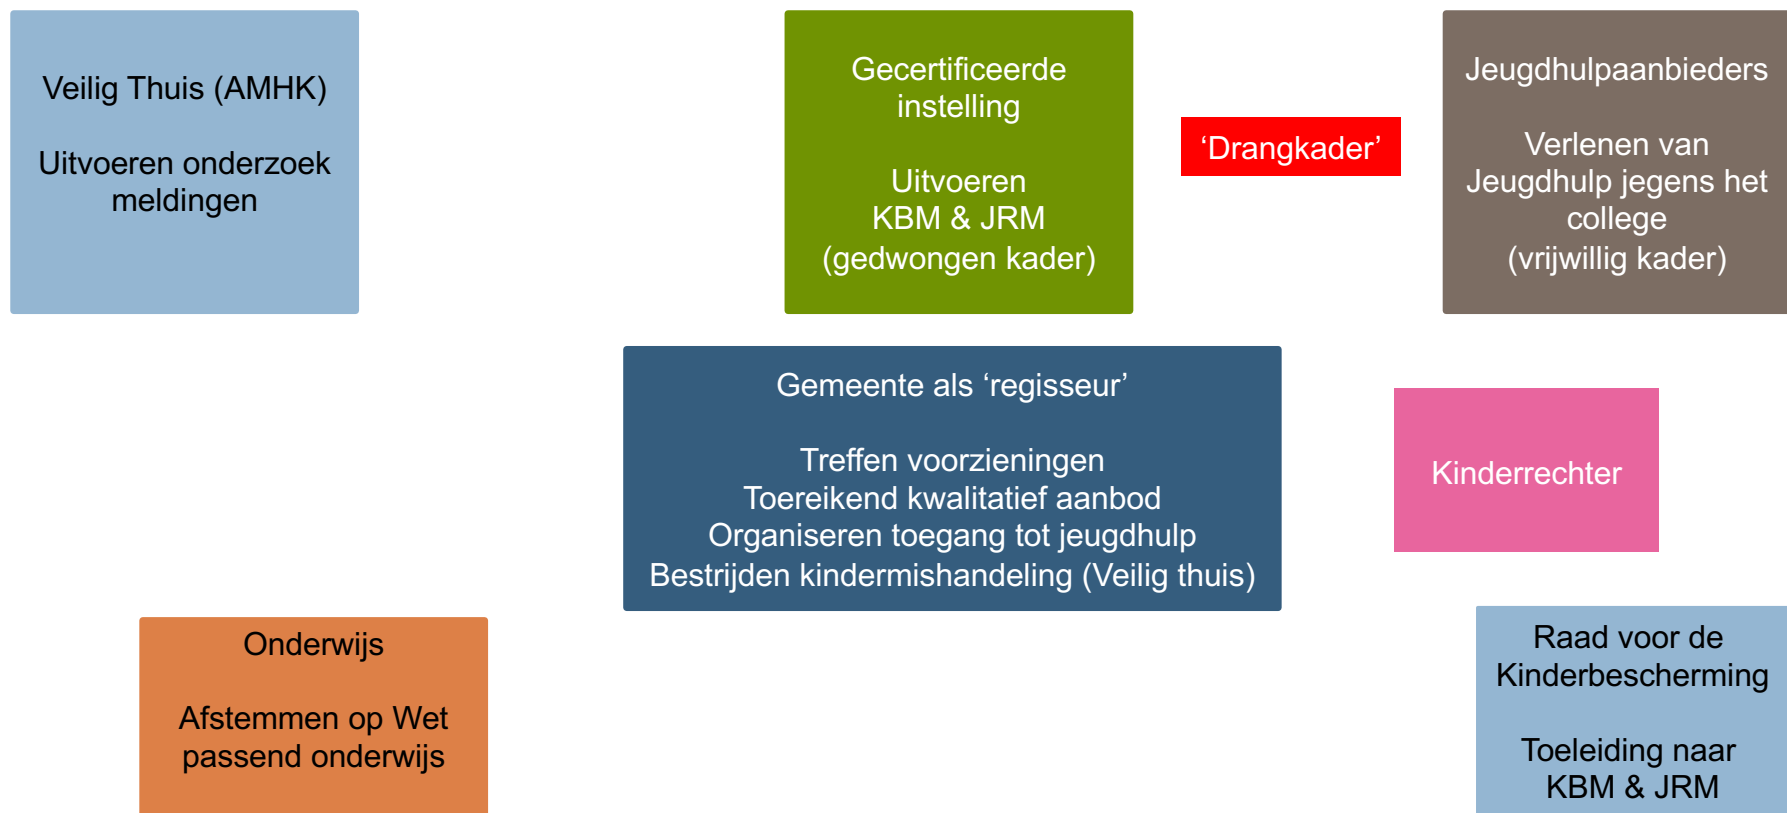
Veilig Thuis (AMHK)

Uitvoeren onderzoek meldingen

Gecertificeerde instelling

Uitvoeren
KBM & JRM
(gedwongen kader)

‘Drangkader’

Jeugdhulpaanbieders

Verlenen van Jeugdhulp jegens het college
(vrijwillig kader)

Gemeente als ‘regisseur’

Treffen voorzieningen
Toereikend kwalitatief aanbod
Organiseren toegang tot jeugdhulp
Bestrijden kindermishandeling (Veilig thuis)

Kinderrechter

Onderwijs

Afstemmen op Wet passend onderwijs

Raad voor de Kinderbescherming

Toeleiding naar
KBM & JRM